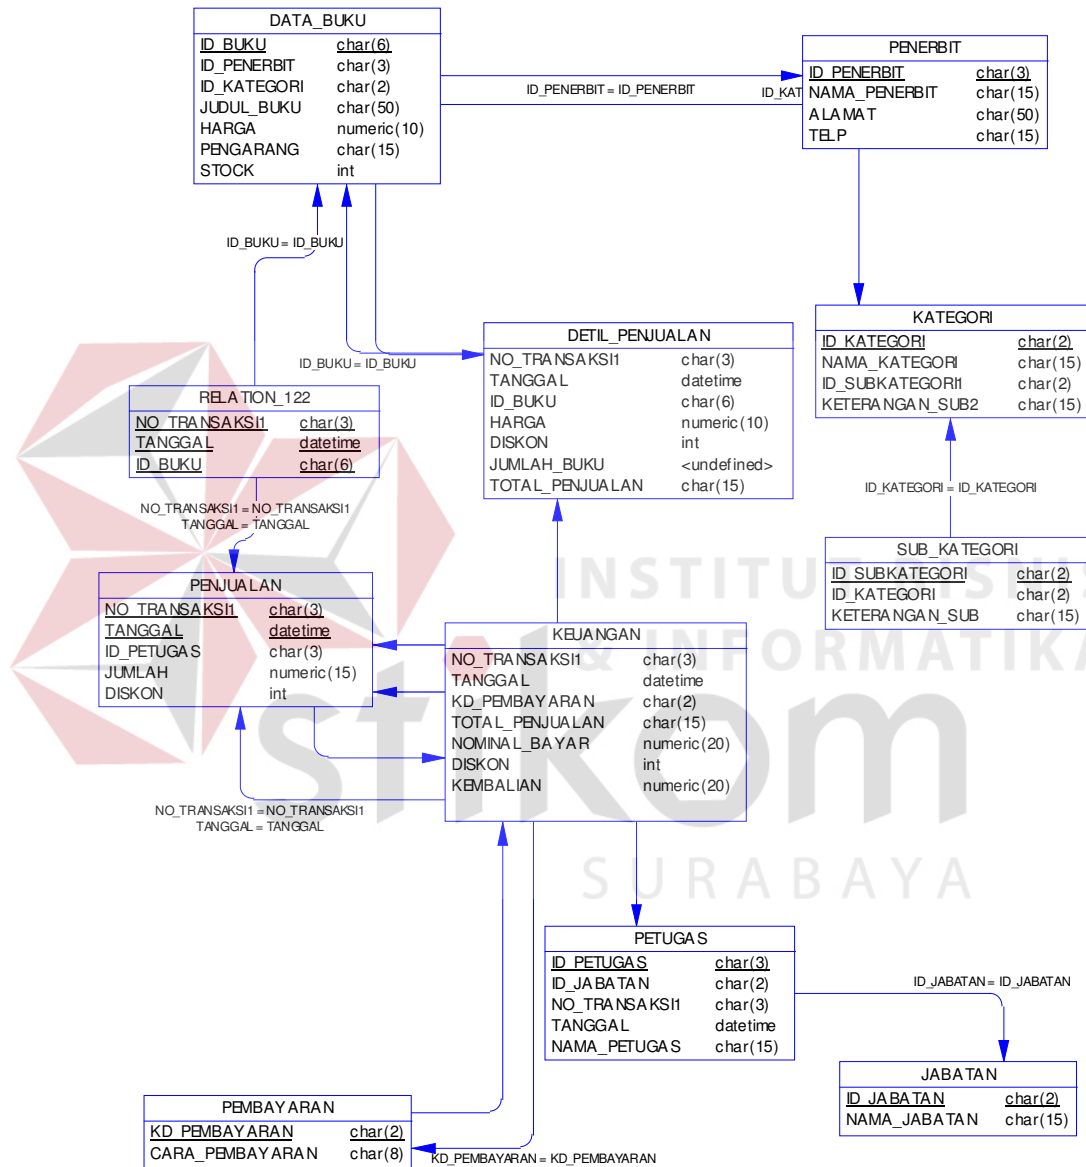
DATA_BUKU

| ID_BUKU | char(6) |
|---|---|
| ID_PENERBIT | char(3) |
| ID_KATEGORI | char(2) |
| JUDUL_BUKU | char(50) |
| HARGA | numeric(10) |
| PENGARANG | char(15) |
| STOCK | int |

PENERBIT

| ID_PENERBIT | char(3) |
|---|---|
| NAMA_PENERBIT | char(15) |
| ALAMAT | char(50) |
| TELP | char(15) |

ID_PENERBIT = ID_PENERBIT

ID_KAT

ID_BUKU = ID_BUKU

KATEGORI

| ID_KATEGORI | char(2) |
|---|---|
| NAMA_KATEGORI | char(15) |
| ID_SUBKATEGORI1 | char(2) |
| KETERANGAN_SUB2 | char(15) |

DETIL_PENJUALAN

| NO_TRANSAKSI1 | char(3) |
|---|---|
| TANGGAL | datetime |
| ID_BUKU | char(6) |
| HARGA | numeric(10) |
| DISKON | int |
| JUMLAH_BUKU | <undefined> |
| TOTAL_PENJUALAN | char(15) |

ID_BUKU = ID_BUKU

RELATION_122

| NO_TRANSAKSI1 | char(3) |
|---|---|
| TANGGAL | datetime |
| ID_BUKU | char(6) |

ID_KATEGORI = ID_KATEGORI

NO_TRANSAKSI1 = NO_TRANSAKSI1
TANGGAL = TANGGAL

SUB_KATEGORI

| ID_SUBKATEGORI | char(2) |
|---|---|
| ID_KATEGORI | char(2) |
| KETERANGAN_SUB | char(15) |

INSTITUT BISNIS & INFORMATIKA stikom SURABAYA

PENJUALAN

| NO_TRANSAKSI1 | char(3) |
|---|---|
| TANGGAL | datetime |
| ID_PETUGAS | char(3) |
| JUMLAH | numeric(15) |
| DISKON | int |

KEUANGAN

| NO_TRANSAKSI1 | char(3) |
|---|---|
| TANGGAL | datetime |
| KD_PEMBAYARAN | char(2) |
| TOTAL_PENJUALAN | char(15) |
| NOMINAL_BAYAR | numeric(20) |
| DISKON | int |
| KEMBALIAN | numeric(20) |

NO_TRANSAKSI1 = NO_TRANSAKSI1
TANGGAL = TANGGAL

PETUGAS

| ID_PETUGAS | char(3) |
|---|---|
| ID_JABATAN | char(2) |
| NO_TRANSAKSI1 | char(3) |
| TANGGAL | datetime |
| NAMA_PETUGAS | char(15) |

ID_JABATAN = ID_JABATAN

JABATAN

| ID_JABATAN | char(2) |
|---|---|
| NAMA_JABATAN | char(15) |

PEMBAYARAN

| KD_PEMBAYARAN | char(2) |
|---|---|
| CARA_PEMBAYARAN | char(8) |

KD_PEMBAYARAN = KD_PEMBAYARAN